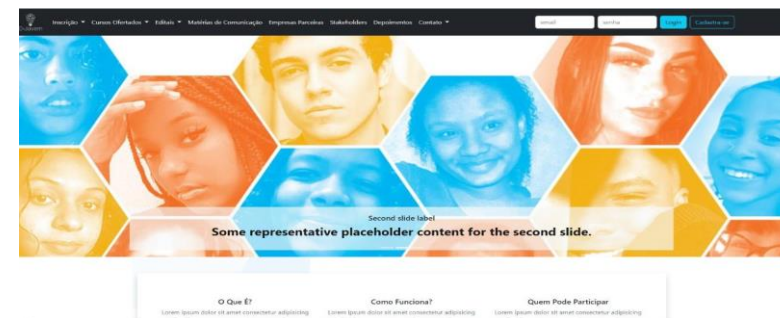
Inscrição ▾ Cursos Ofertados ▾ Editais ▾ Matérias de Comunicação Empresas Parceiras Stakeholders Depoimentos Contato ▾

email senha Login Cadastre-se

Second slide label

Some representative placeholder content for the second slide.

O Que É?
Lorem ipsum dolor sit amet consectetur adipisicing

Como Funciona?
Lorem ipsum dolor sit amet consectetur adipisicing

Quem Pode Participar
Lorem ipsum dolor sit amet consectetur adipisicing